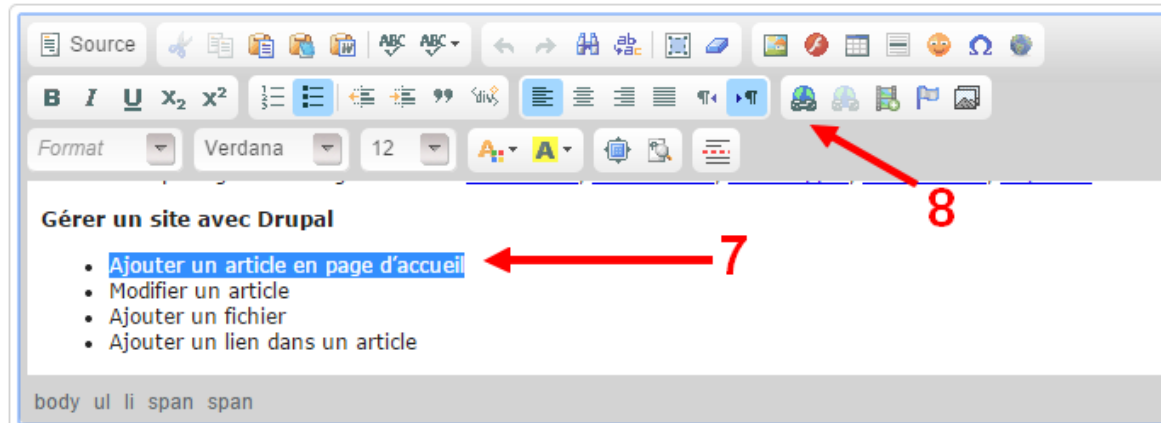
Source

B I U $x_2$ $x^2$

Format Verdana 12

8

**Gérer un site avec Drupal**

- Ajouter un article en page d'accueil
- Modifier un article
- Ajouter un fichier
- Ajouter un lien dans un article

7

body ul li span span